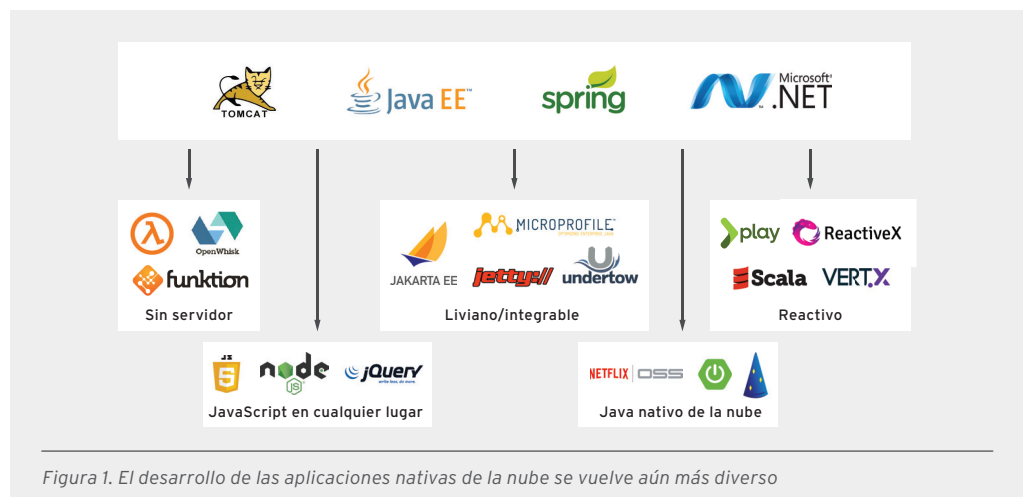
TOMCAT
Java EE
spring
Microsoft .NET

OpenWhisk
funktion
Sin servidor

MICROPROFILE
JAKARTA EE
jetty://
undertow
Liviano/integrable

play
ReactiveX
Scala
VERT.X
Reactivo

JS
node
jQuery
JavaScript en cualquier lugar

NETFLIX OSS
Java nativo de la nube

Figura 1. El desarrollo de las aplicaciones nativas de la nube se vuelve aún más diverso